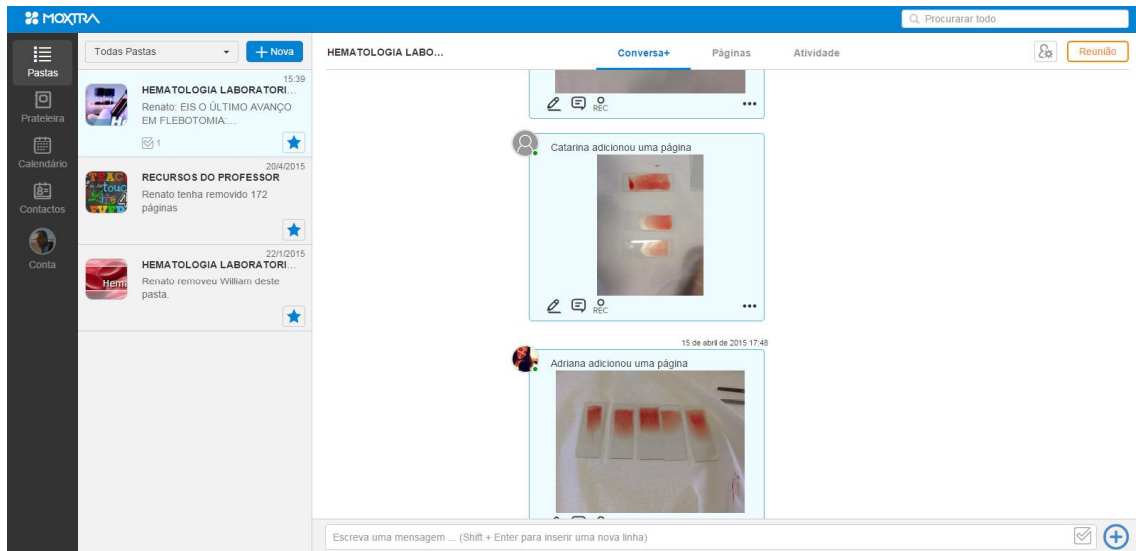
MOXTRA

Procurarar todo

Pastas
Prateleira
Calendário
Contactos
Conta

Todas Pastas
+ Nova

15:39
HEMATOLOGIA LABORATORI...
Renato: EIS O ÚLTIMO AVANÇO EM FLEBOTOMIA:...
1

20/4/2015
RECURSOS DO PROFESSOR
Renato tenha removido 172 páginas

22/1/2015
HEMATOLOGIA LABORATORI...
Renato removeu William deste pasta.

HEMATOLOGIA LABO...
Conversa+
Páginas
Atividade
Reunião

REC

Catarina adicionou uma página

REC

15 de abril de 2015 17:48
Adriana adicionou uma página

Escreva uma mensagem ... (Shift + Enter para inserir uma nova linha)